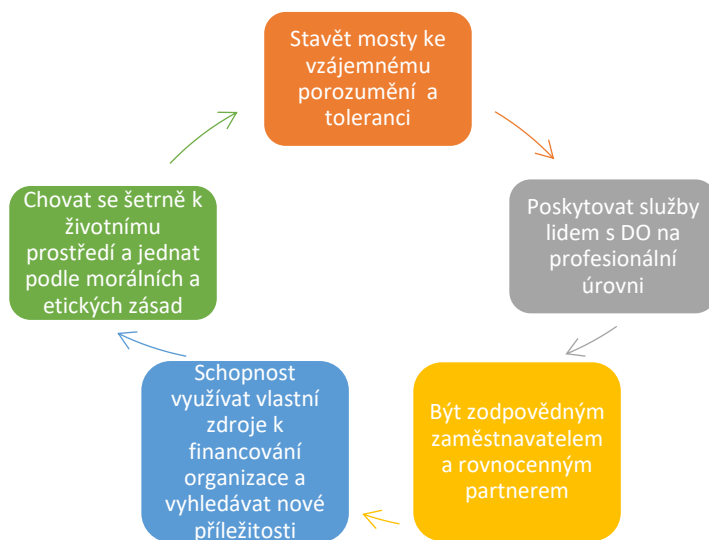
Stavět mosty ke vzájemnému porozumění a toleranci

Poskytovat služby lidem s DO na profesionální úrovni

Být zodpovědným zaměstnavatelem a rovnocenným partnerem

Schopnost využívat vlastní zdroje k financování organizace a vyhledávat nové příležitosti

Chovat se šetrně k životnímu prostředí a jednat podle morálních a etických zásad